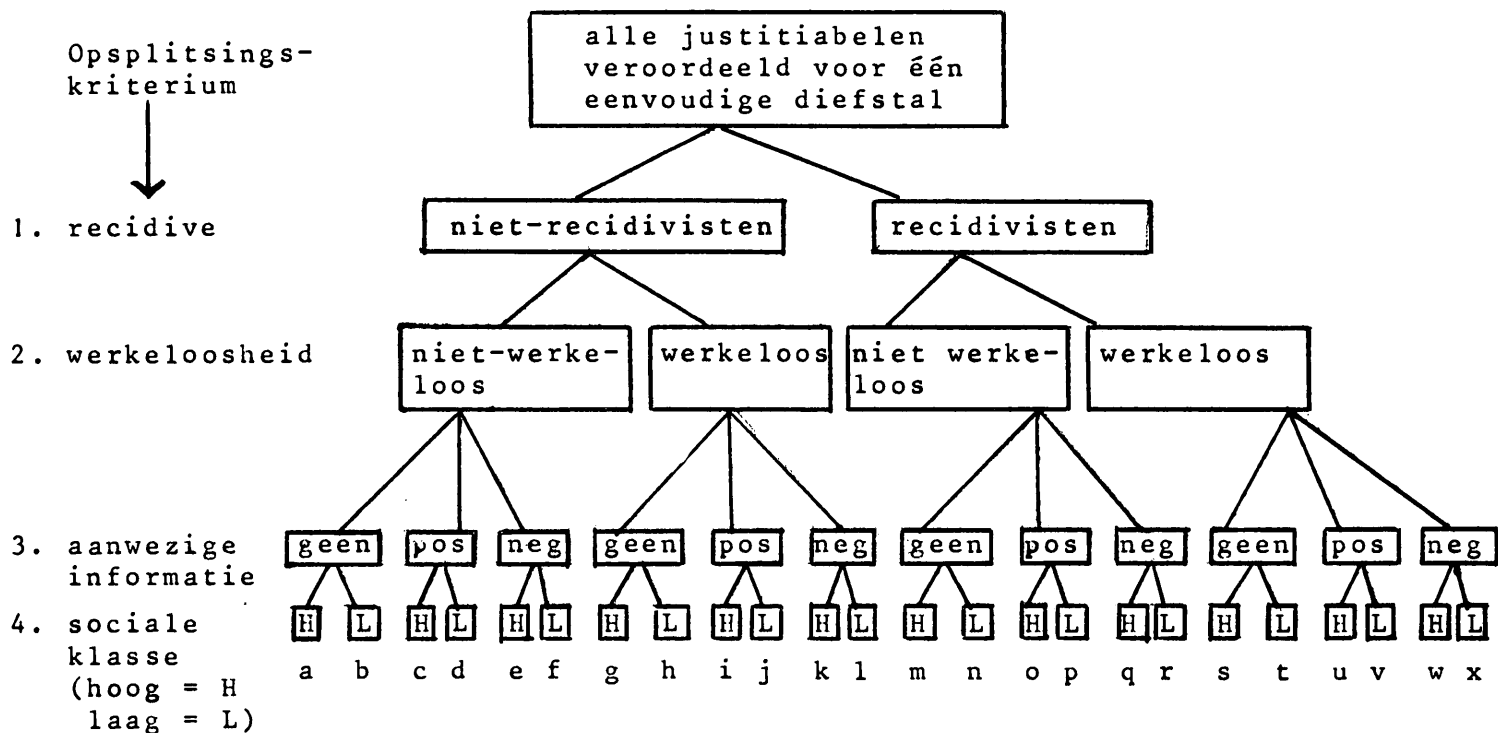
Opsplitsingskriterium

alle justitiabelen veroordeeld voor één eenvoudige diefstal

1. recidive

niet-recidivisten

recidivisten

2. werkeloosheid

niet-werkeloos

werkeloos

niet werkeloos

werkeloos

3. aanwezige informatie

geen pos neg geen pos neg geen pos neg geen pos neg

4. sociale klasse (hoog = H laag = L)

H L H L H L H L H L H L H L H L H L H L H L H L

a b c d e f g h i j k l m n o p q r s t u v w x